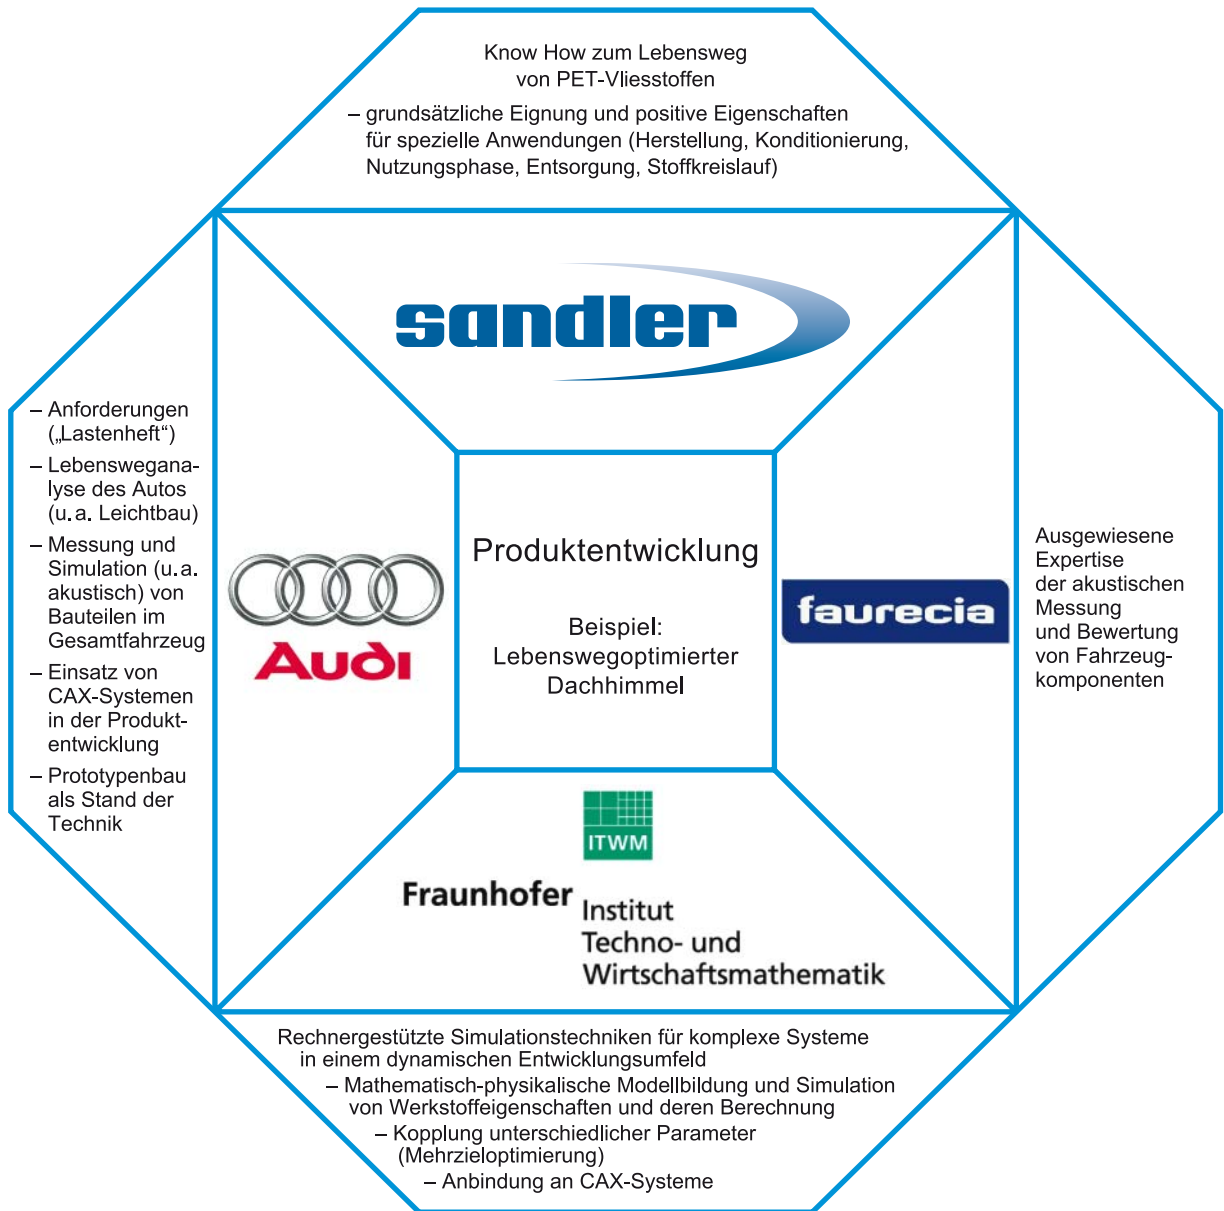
Know How zum Lebensweg von PET-Vliesstoffen

– grundsätzliche Eignung und positive Eigenschaften für spezielle Anwendungen (Herstellung, Konditionierung, Nutzungsphase, Entsorgung, Stoffkreislauf)

sandler

– Anforderungen („Lastenheft“)

– Lebenswegana­lyse des Autos (u.a. Leichtbau)

– Messung und Simulation (u.a. akustisch) von Bauteilen im Gesamtfahrzeug

– Einsatz von CAX-Systemen in der Produkt­entwicklung

– Prototypenbau als Stand der Technik

Audi

Produktentwicklung

Beispiel: Lebenswegoptimierter Dachhimmel

faurecia

Ausgewiesene Expertise der akustischen Messung und Bewertung von Fahrzeug­komponenten

ITWM

Fraunhofer

Institut Techno- und Wirtschaftsmathematik

Rechnergestützte Simulationstechniken für komplexe Systeme in einem dynamischen Entwicklungsumfeld

– Mathematisch-physikalische Modellbildung und Simulation von Werkstoffeigenschaften und deren Berechnung

– Kopplung unterschiedlicher Parameter (Mehrzieloptimierung)

– Anbindung an CAX-Systeme